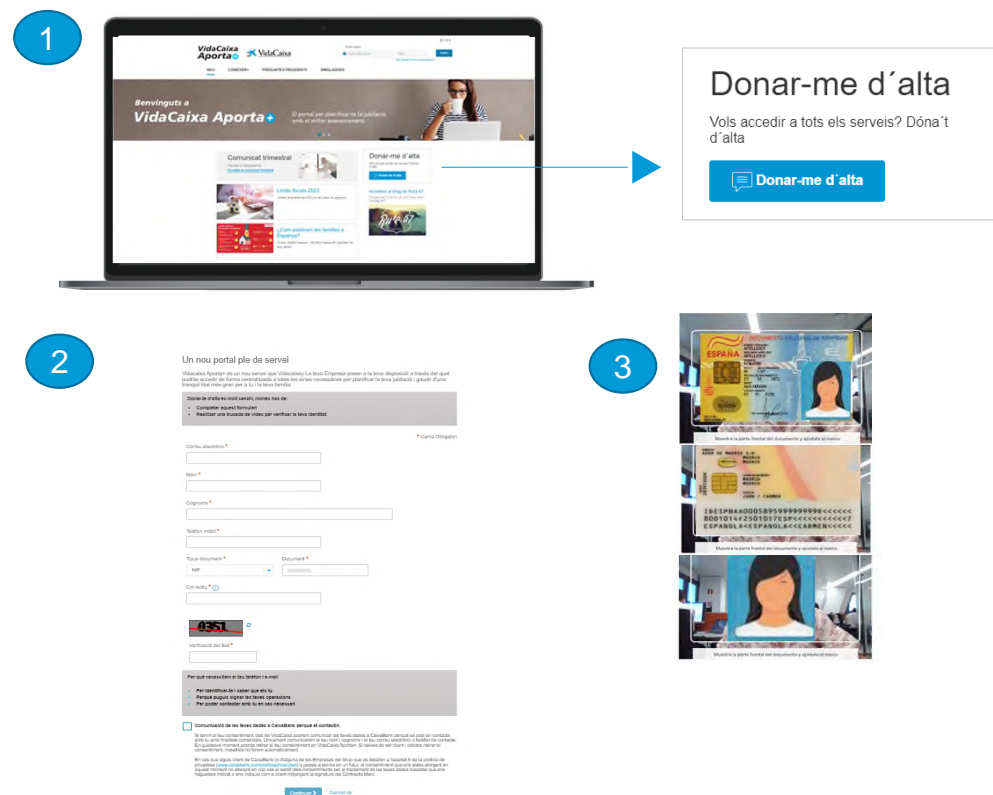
1

VidaCaixa Aporta+ VidaCaixa

INICI CONEIXEU PREGUNTES FREQÜENTS SIMULADORS

Benvinguts a VidaCaixa Aporta+

El portal per planificar la jubilació amb el millor assessorament

Comunicat trimestral

Límits fiscals 2023

¿Com estalvien les famílies a Espanya?

Donar-me d´alta

Donar-me d´alta

Vols accedir a tots els serveis? Dóna´t d´alta

Donar-me d´alta

2

Un nou portal ple de servei

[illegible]

Donar-te d'alta és molt senzill, només has de:

Completar aquest formulari
Realitzar una trucada de vídeo per verificar la teva identitat

* Camp Obligatori

Correu electrònic *

Nom *

Cognoms *

Telèfon mòbil *

Tipus document *

NIF

Document *

Codi lectiu * i

0351

Verificació del text *

Per què necessitem el teu telèfon i e-mail

Per identificar-te i saber que ets tu
Perquè puguis signar les teves operacions
Per poder contactar amb tu en cas necessari

Comunicació de les teves dades a CaixaBank perquè et contacte.

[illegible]

Continuar Cancel·lar

3

ESPAÑA DOCUMENTO NACIONAL DE IDENTIDAD

Muestra la parte frontal del documento y ajústala al marco

IDESPBAA000589999999<<<<<<
8001014F2501017ESP<<<<<<<<<<<
ESPAÑOLA<ESPAÑOLA<<CARMEN<<<<<

Muestra la parte frontal del documento y ajústala al marco

Muestra la parte frontal del documento y ajústala al marco